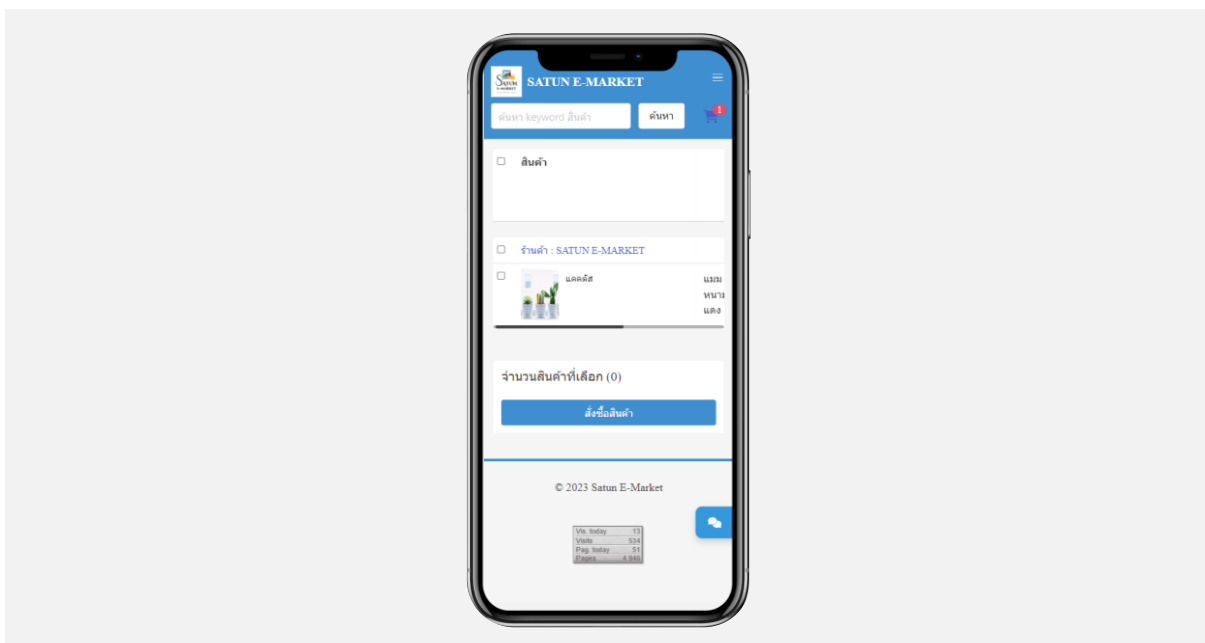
Satun E-MARKET

SATUN E-MARKET

ค้นหา keyword สินค้า

ค้นหา

1

สินค้า

ร้านค้า : SATUN E-MARKET

แคคตัส

แมม
หนาว
แดง

จำนวนสินค้าที่เลือก (0)

สั่งซื้อสินค้า

© 2023 Satun E-Market

| | |
|---|---|
| Vis. today | 13 |
| Visits | 534 |
| Pag. today | 51 |
| Pages | 4 940 |